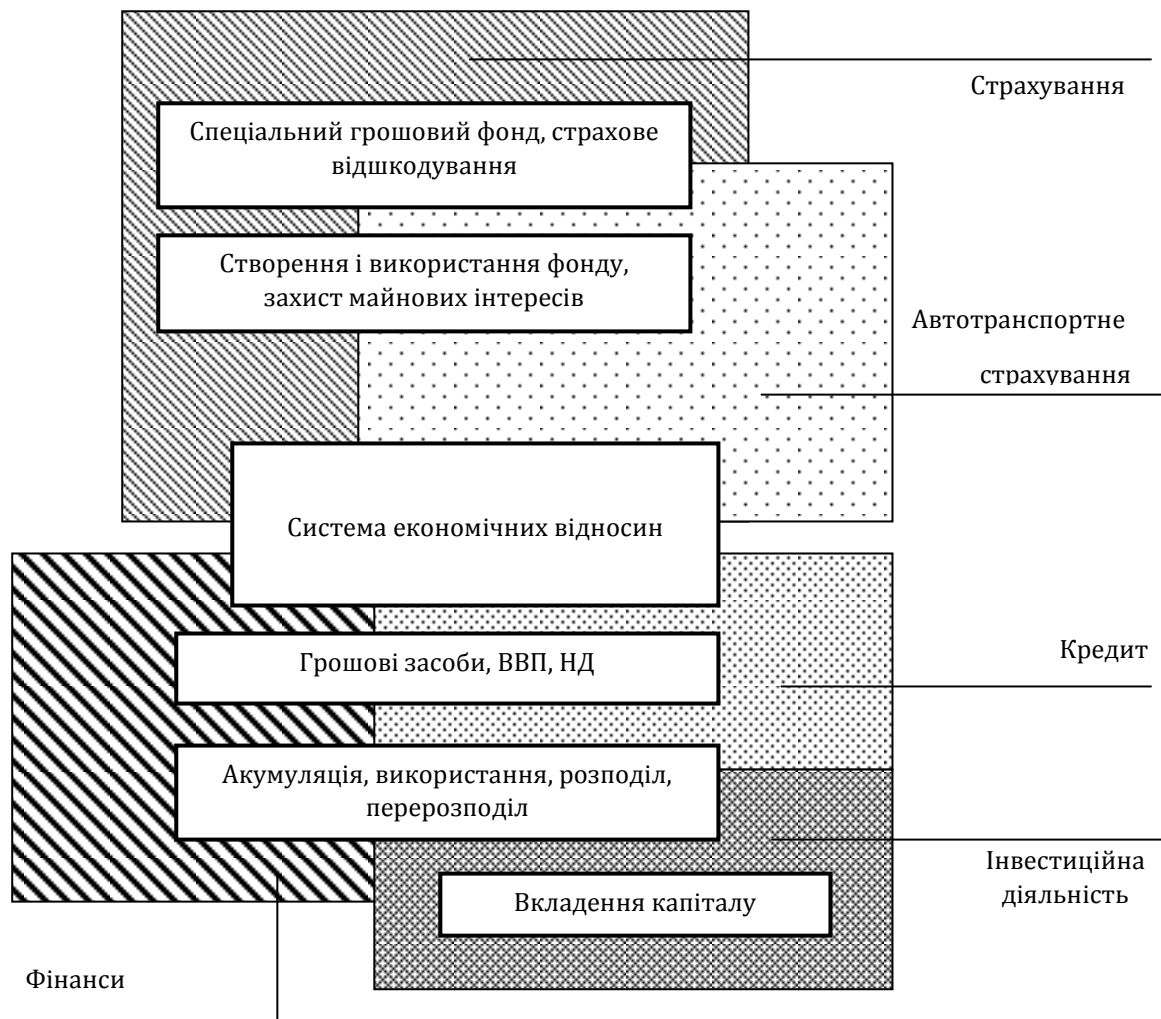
Страхування

Спеціальний грошовий фонд, страхове відшкодування

Створення і використання фонду, захист майнових інтересів

Автотранспортне страхування

Система економічних відносин

Кредит

Грошові засоби, ВВП, НД

Акумуляція, використання, розподіл, перерозподіл

Інвестиційна діяльність

Вкладення капіталу

Фінанси